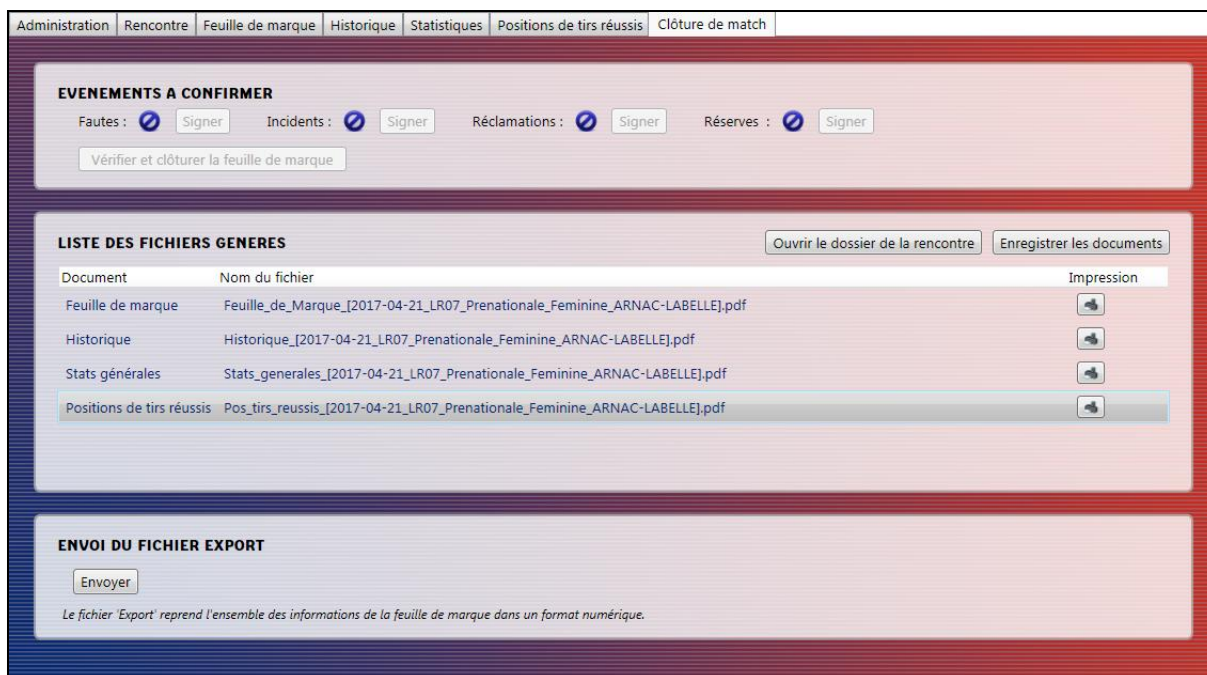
Administration | Rencontre | Feuille de marque | Historique | Statistiques | Positions de tirs réussis | Clôture de match

EVENEMENTS A CONFIRMER

Fautes : Signer Incidents : Signer Réclamations : Signer Réserves : Signer

Vérifier et clôturer la feuille de marque

LISTE DES FICHIERS GENERES

Ouvrir le dossier de la rencontre

Enregistrer les documents

| Document | Nom du fichier | Impression |
|---|---|---|
| Feuille de marque | Feuille_de_Marque_[2017-04-21_LR07_Prenationale_Feminine_ARNAC-LABELLE].pdf | |
| Historique | Historique_[2017-04-21_LR07_Prenationale_Feminine_ARNAC-LABELLE].pdf | |
| Stats générales | Stats_generales_[2017-04-21_LR07_Prenationale_Feminine_ARNAC-LABELLE].pdf | |
| Positions de tirs réussis | Pos_tirs_reussis_[2017-04-21_LR07_Prenationale_Feminine_ARNAC-LABELLE].pdf | |

ENVOI DU FICHIER EXPORT

Envoyer

Le fichier 'Export' reprend l'ensemble des informations de la feuille de marque dans un format numérique.